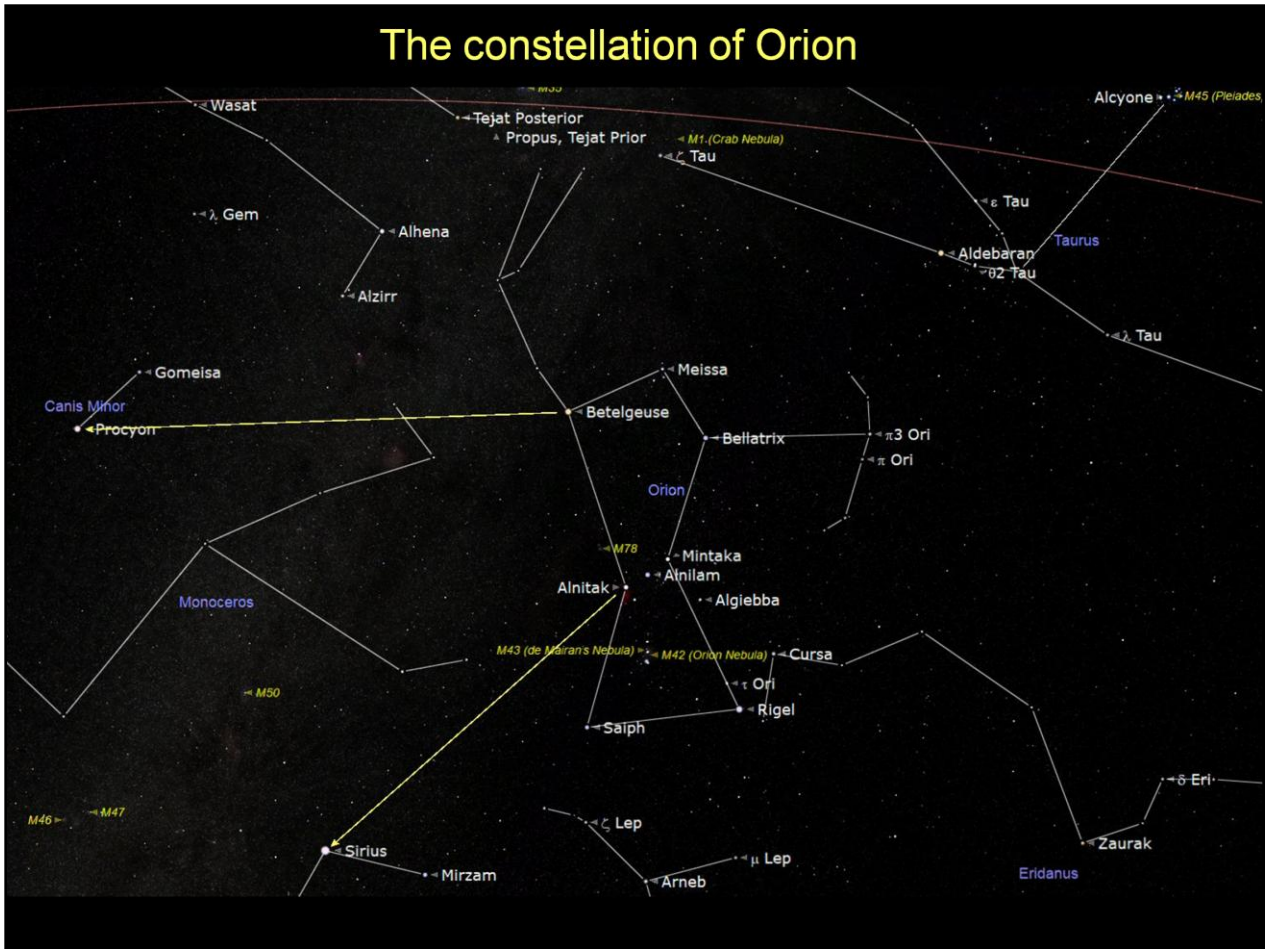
The constellation of Orion

M35
Wasat
Tejat Posterior
Propus, Tejat Prior
M1 (Crab Nebula)
ζ Tau
Alcyone
M45 (Pleiades
ε Tau
λ Gem
Alhena
Taurus
Aldebaran
θ2 Tau
Alzirr
λ Tau
Gomeisa
Meissa
Canis Minor
Procyon
Betelgeuse
Bellatrix
π3 Ori
π Ori
Orion
M78
Mintaka
Alnitak
Alnilam
Algiebba
Monoceros
M43 (de Mairan's Nebula)
M42 (Orion Nebula)
Cursa
M50
τ Ori
Rigel
Saiph
δ Eri
M46
M47
ζ Lep
Zaurak
Sirius
μ Lep
Mirzam
Arneb
Eridanus